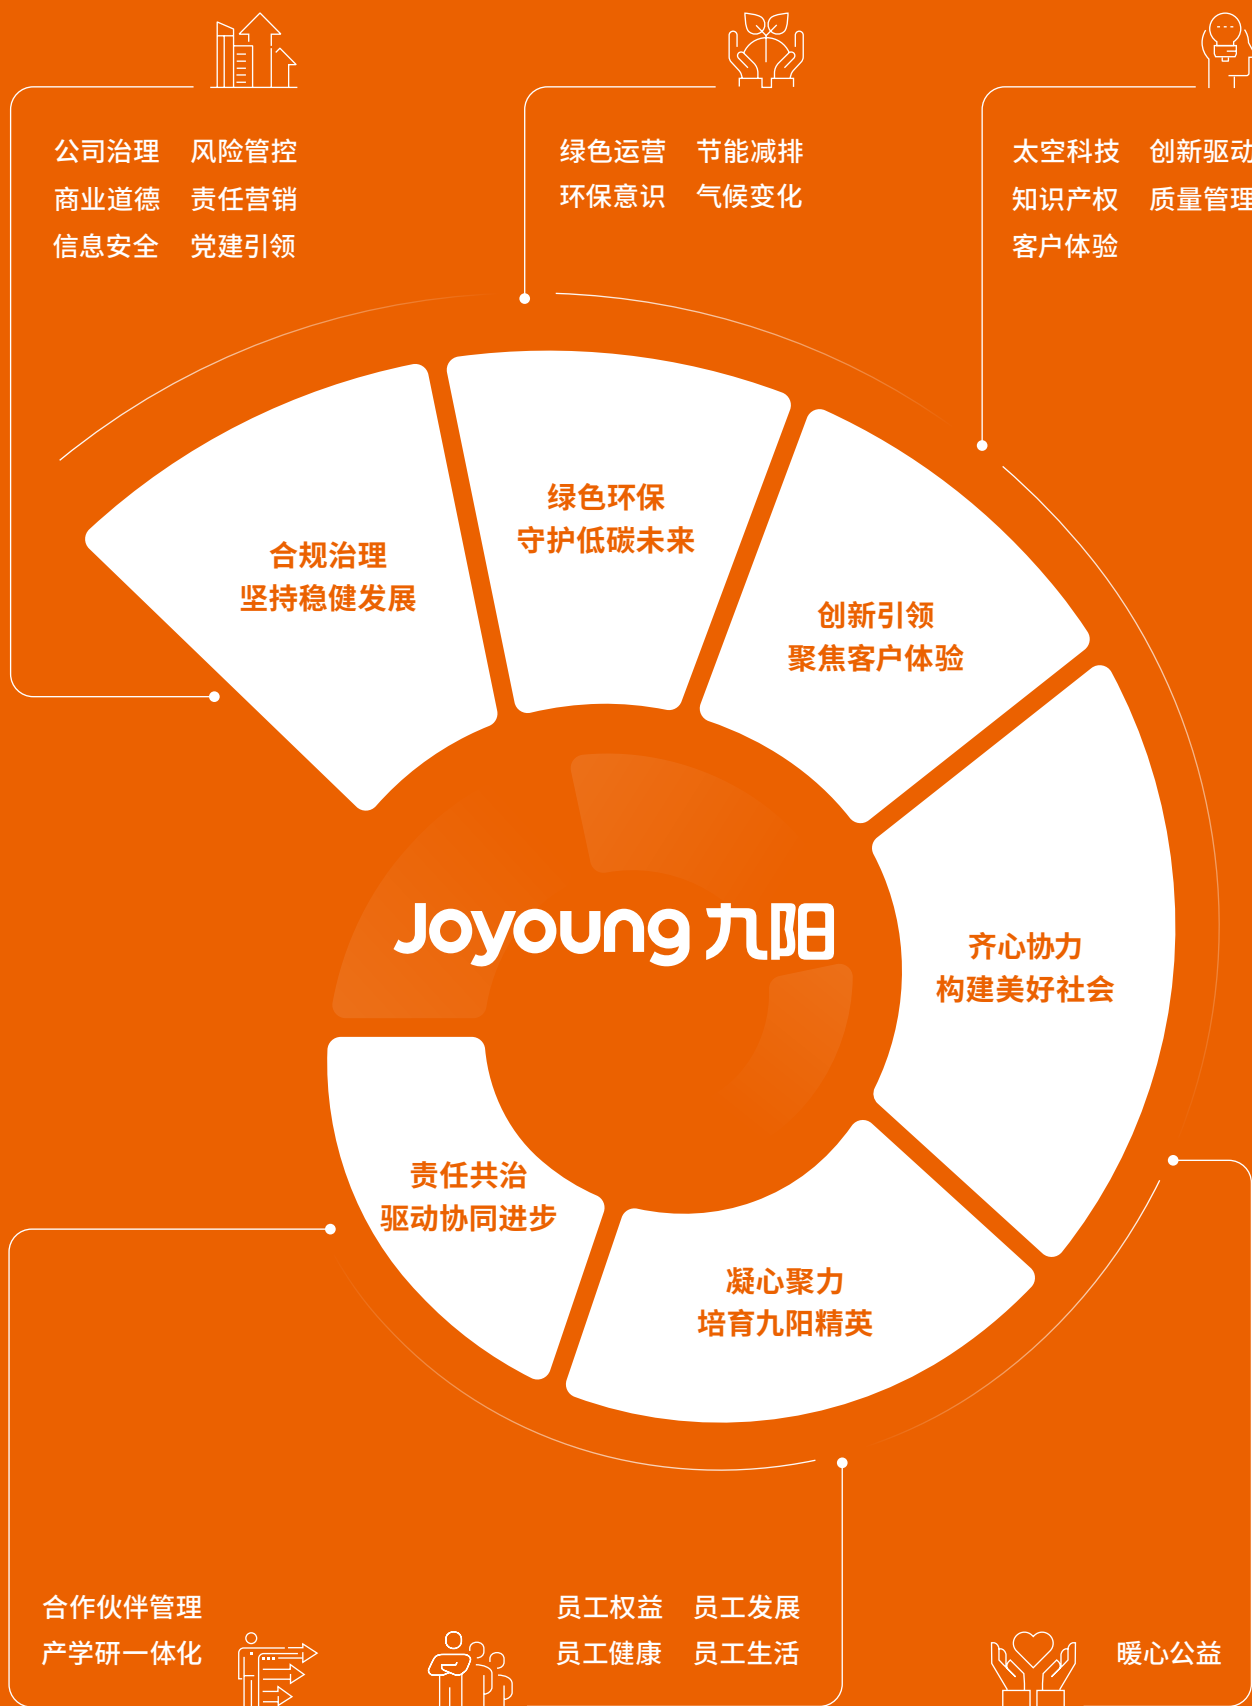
公司治理　风险管控
商业道德　责任营销
信息安全　党建引领

绿色运营　节能减排
环保意识　气候变化

太空科技　创新驱动
知识产权　质量管理
客户体验

合规治理
坚持稳健发展

绿色环保
守护低碳未来

创新引领
聚焦客户体验

Joyoung 九阳

齐心协力
构建美好社会

责任共治
驱动协同进步

凝心聚力
培育九阳精英

合作伙伴管理
产学研一体化

员工权益　员工发展
员工健康　员工生活

暖心公益